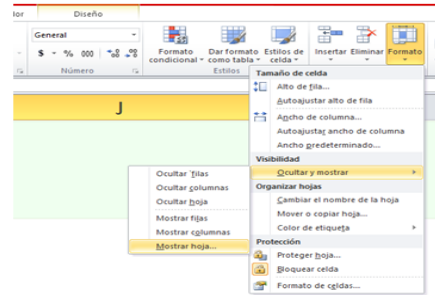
lor
Diseño
General
$ - % 000
Número
Formato condicional
Dar formato como tabla
Estilos de celda
Estilos
Insertar
Eliminar
Formato
J
Tamaño de celda
Alto de fila...
Autoajustar alto de fila
Ancho de columna...
Autoajustar ancho de columna
Ancho predeterminado...
Visibilidad
Ocultar y mostrar
Organizar hojas
Cambiar el nombre de la hoja
Mover o copiar hoja...
Color de etiqueta
Protección
Proteger hoja...
Bloquear celda
Formato de celdas...
Ocultar filas
Ocultar columnas
Ocultar hoja
Mostrar filas
Mostrar columnas
Mostrar hoja...